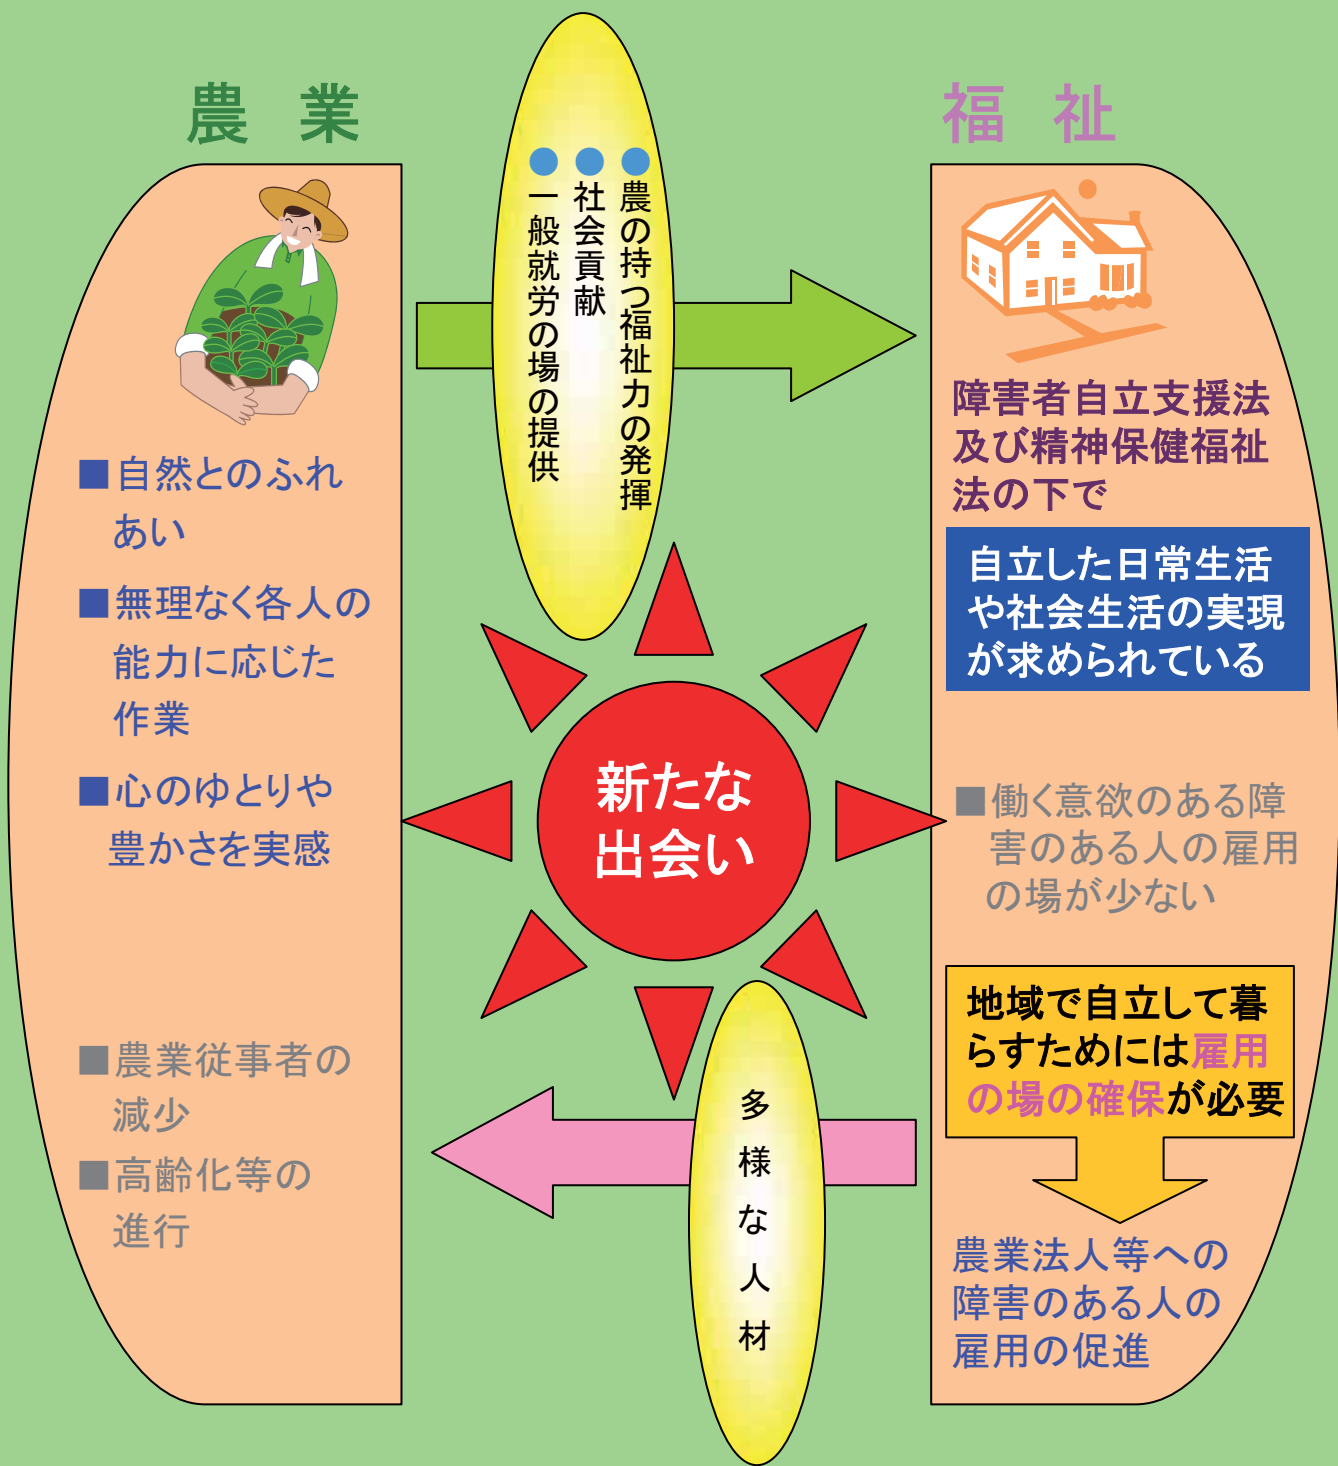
農　業

■自然とのふれあい

■無理なく各人の能力に応じた作業

■心のゆとりや豊かさを実感

■農業従事者の減少

■高齢化等の進行

●農の持つ福祉力の発揮
●社会貢献
●一般就労の場の提供

新たな出会い

多様な人材

福　祉

障害者自立支援法及び精神保健福祉法の下で

自立した日常生活や社会生活の実現が求められている

■働く意欲のある障害のある人の雇用の場が少ない

地域で自立して暮らすためには雇用の場の確保が必要

農業法人等への障害のある人の雇用の促進